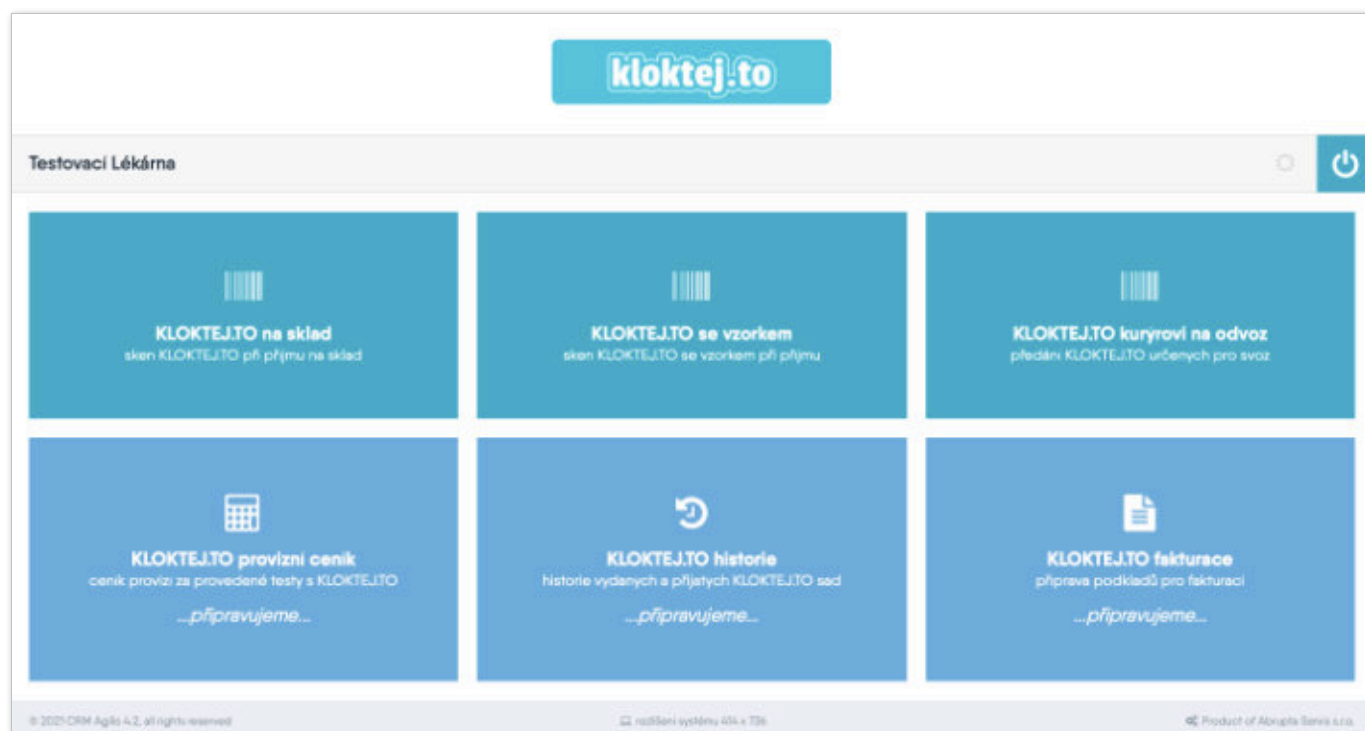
kloktej.to

Testovací Lékárna

KLOKTEJ.TO na sklad
sken KLOKTEJ.TO při příjmu na sklad

KLOKTEJ.TO se vzorkem
sken KLOKTEJ.TO se vzorkem při příjmu

KLOKTEJ.TO kuryrovi na odvoz
předání KLOKTEJ.TO určených pro svoz

KLOKTEJ.TO provizní ceník
ceník provizí za provedené testy s KLOKTEJ.TO
...připravujeme...

KLOKTEJ.TO historie
historie vydaných a přijatých KLOKTEJ.TO sad
...připravujeme...

KLOKTEJ.TO fakturace
příprava podkladů pro fakturaci
...připravujeme...

© 2021 CRM Agilis 4.2, all rights reserved

rozlišení systému 414 x 736

Product of Abrupta Servis s.r.o.